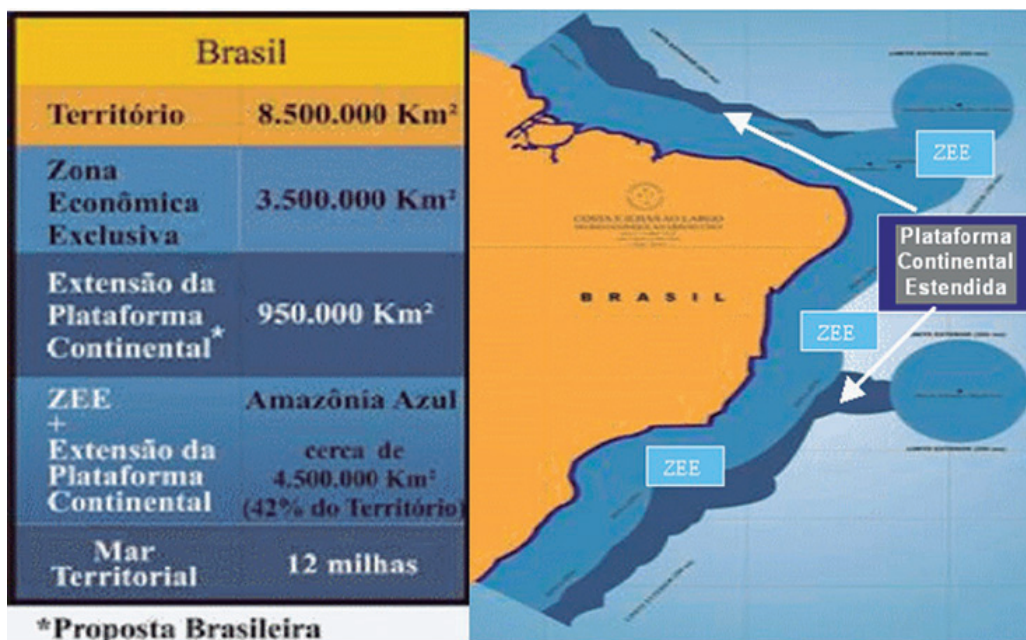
| Brasil | |
|---|---|
| Território | 8.500.000 Km² |
| Zona Econômica Exclusiva | 3.500.000 Km² |
| Extensão da Plataforma Continental* | 950.000 Km² |
| ZEE + Extensão da Plataforma Continental | Amazônia Azul cerca de 4.500.000 Km² (42% do Território) |
| Mar Territorial | 12 milhas |

*Proposta Brasileira

COSTA E ILHAS AO LARGO
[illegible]

BRASIL

ZEE

Plataforma Continental Estendida

ZEE

ZEE

LIMITE EXTERIOR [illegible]

LIMITE EXTERIOR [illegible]

LIMITE EXTERIOR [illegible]

LIMITE EXTERIOR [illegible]

LIMITE EXTERIOR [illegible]